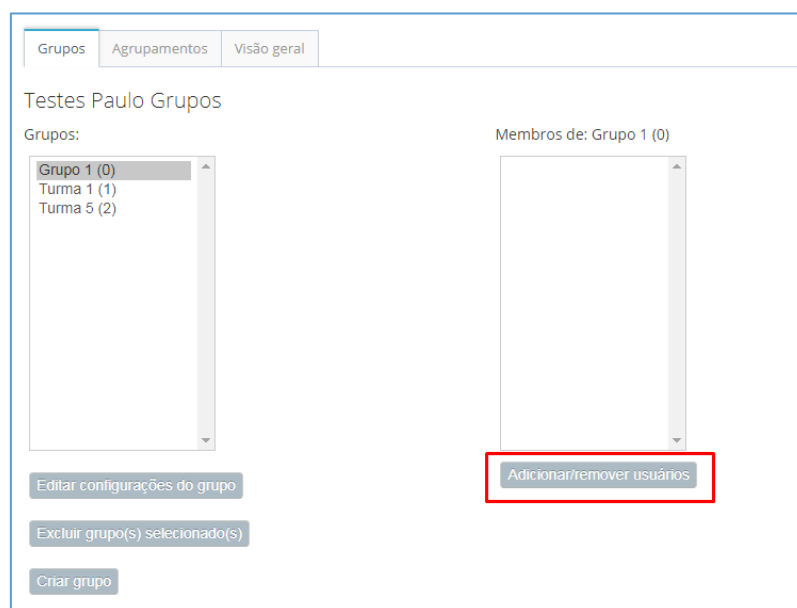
Grupos Agrupamentos Visão geral

Testes Paulo Grupos

Grupos:

Grupo 1 (0)
Turma 1 (1)
Turma 5 (2)

Membros de: Grupo 1 (0)

Adicionar/remover usuários

Editar configurações do grupo

Excluir grupo(s) selecionado(s)

Criar grupo